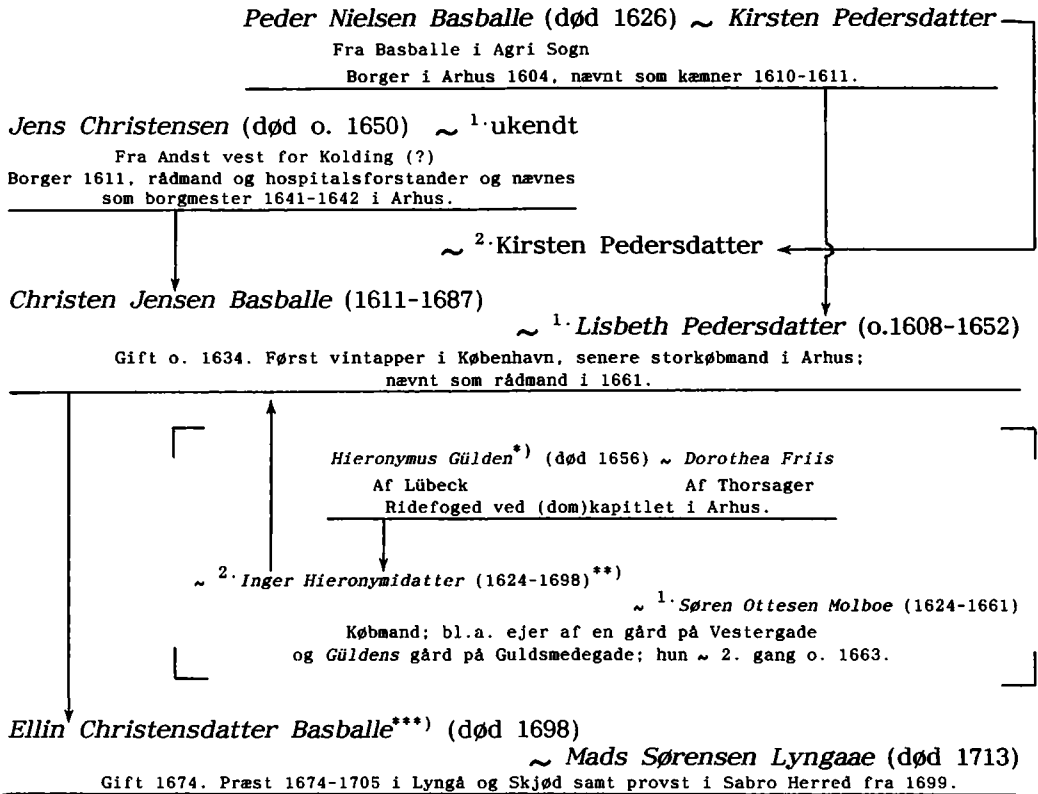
*Peder Nielsen Basballe* (død 1626) ~ *Kirsten Pedersdatter*

Fra Basballe i Agri Sogn

Borger i Arhus 1604, nævnt som kæmner 1610-1611.

*Jens Christensen* (død o. 1650) ~ $^{1.}$ukendt

Fra Andst vest for Kolding (?)

Borger 1611, rådmand og hospitalsforstander og nævnes som borgmester 1641-1642 i Arhus.

~ $^{2.}$Kirsten Pedersdatter

*Christen Jensen Basballe* (1611-1687)

~ $^{1.}$*Lisbeth Pedersdatter* (o.1608-1652)

Gift o. 1634. Først vintapper i København, senere storkøbmand i Arhus; nævnt som rådmand i 1661.

*Hieronymus Gülden*$^{*)}$ (død 1656) ~ *Dorothea Friis*

Af Lübeck

Af Thorsager

Ridefoged ved (dom)kapitlet i Arhus.

~ $^{2.}$*Inger Hieronymidatter* (1624-1698)$^{**)}$

~ $^{1.}$*Søren Ottesen Molboe* (1624-1661)

Købmand; bl.a. ejer af en gård på Vestergade og *Güldens* gård på Guldsmedegade; hun ~ 2. gang o. 1663.

*Ellin Christensdatter Basballe*$^{***)}$ (død 1698)

~ *Mads Sørensen Lyngaae* (død 1713)

Gift 1674. Præst 1674-1705 i Lyngå og Skjød samt provst i Sabro Herred fra 1699.